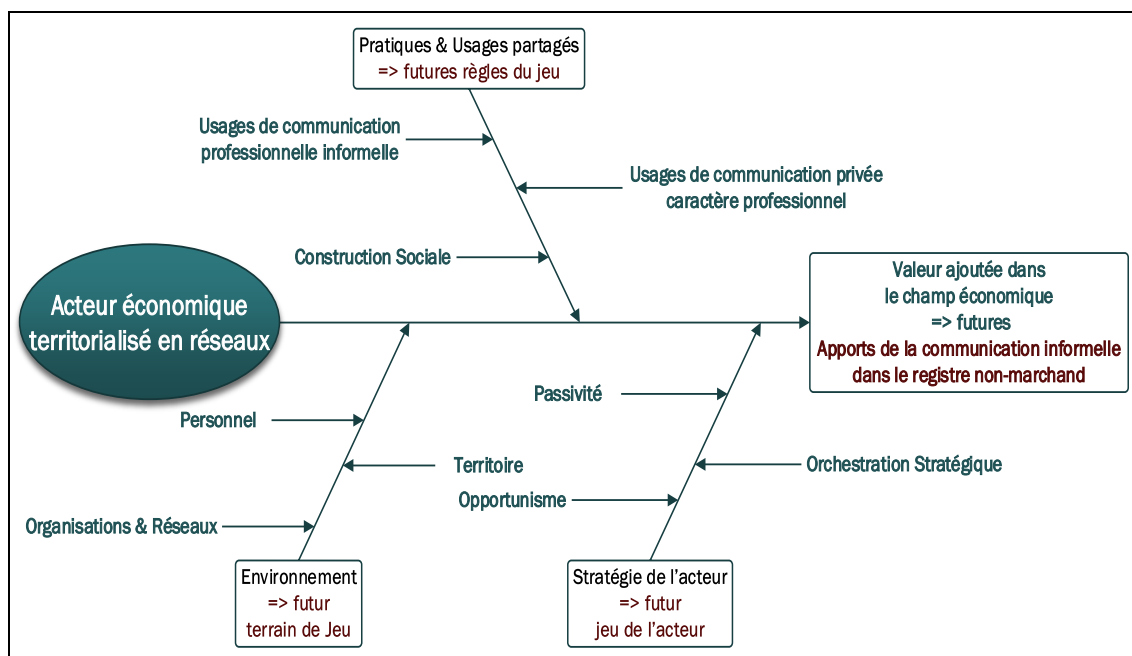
Pratiques & Usages partagés
=> futures règles du jeu

Usages de communication professionnelle informelle

Usages de communication privée caractère professionnel

Construction Sociale

Acteur économique territorialisé en réseaux

Valeur ajoutée dans le champ économique
=> futures
Apports de la communication informelle dans le registre non-marchand

Passivité

Personnel

Territoire

Orchestration Stratégique

Opportunisme

Organisations & Réseaux

Environnement
=> futur
terrain de Jeu

Stratégie de l'acteur
=> futur
jeu de l'acteur